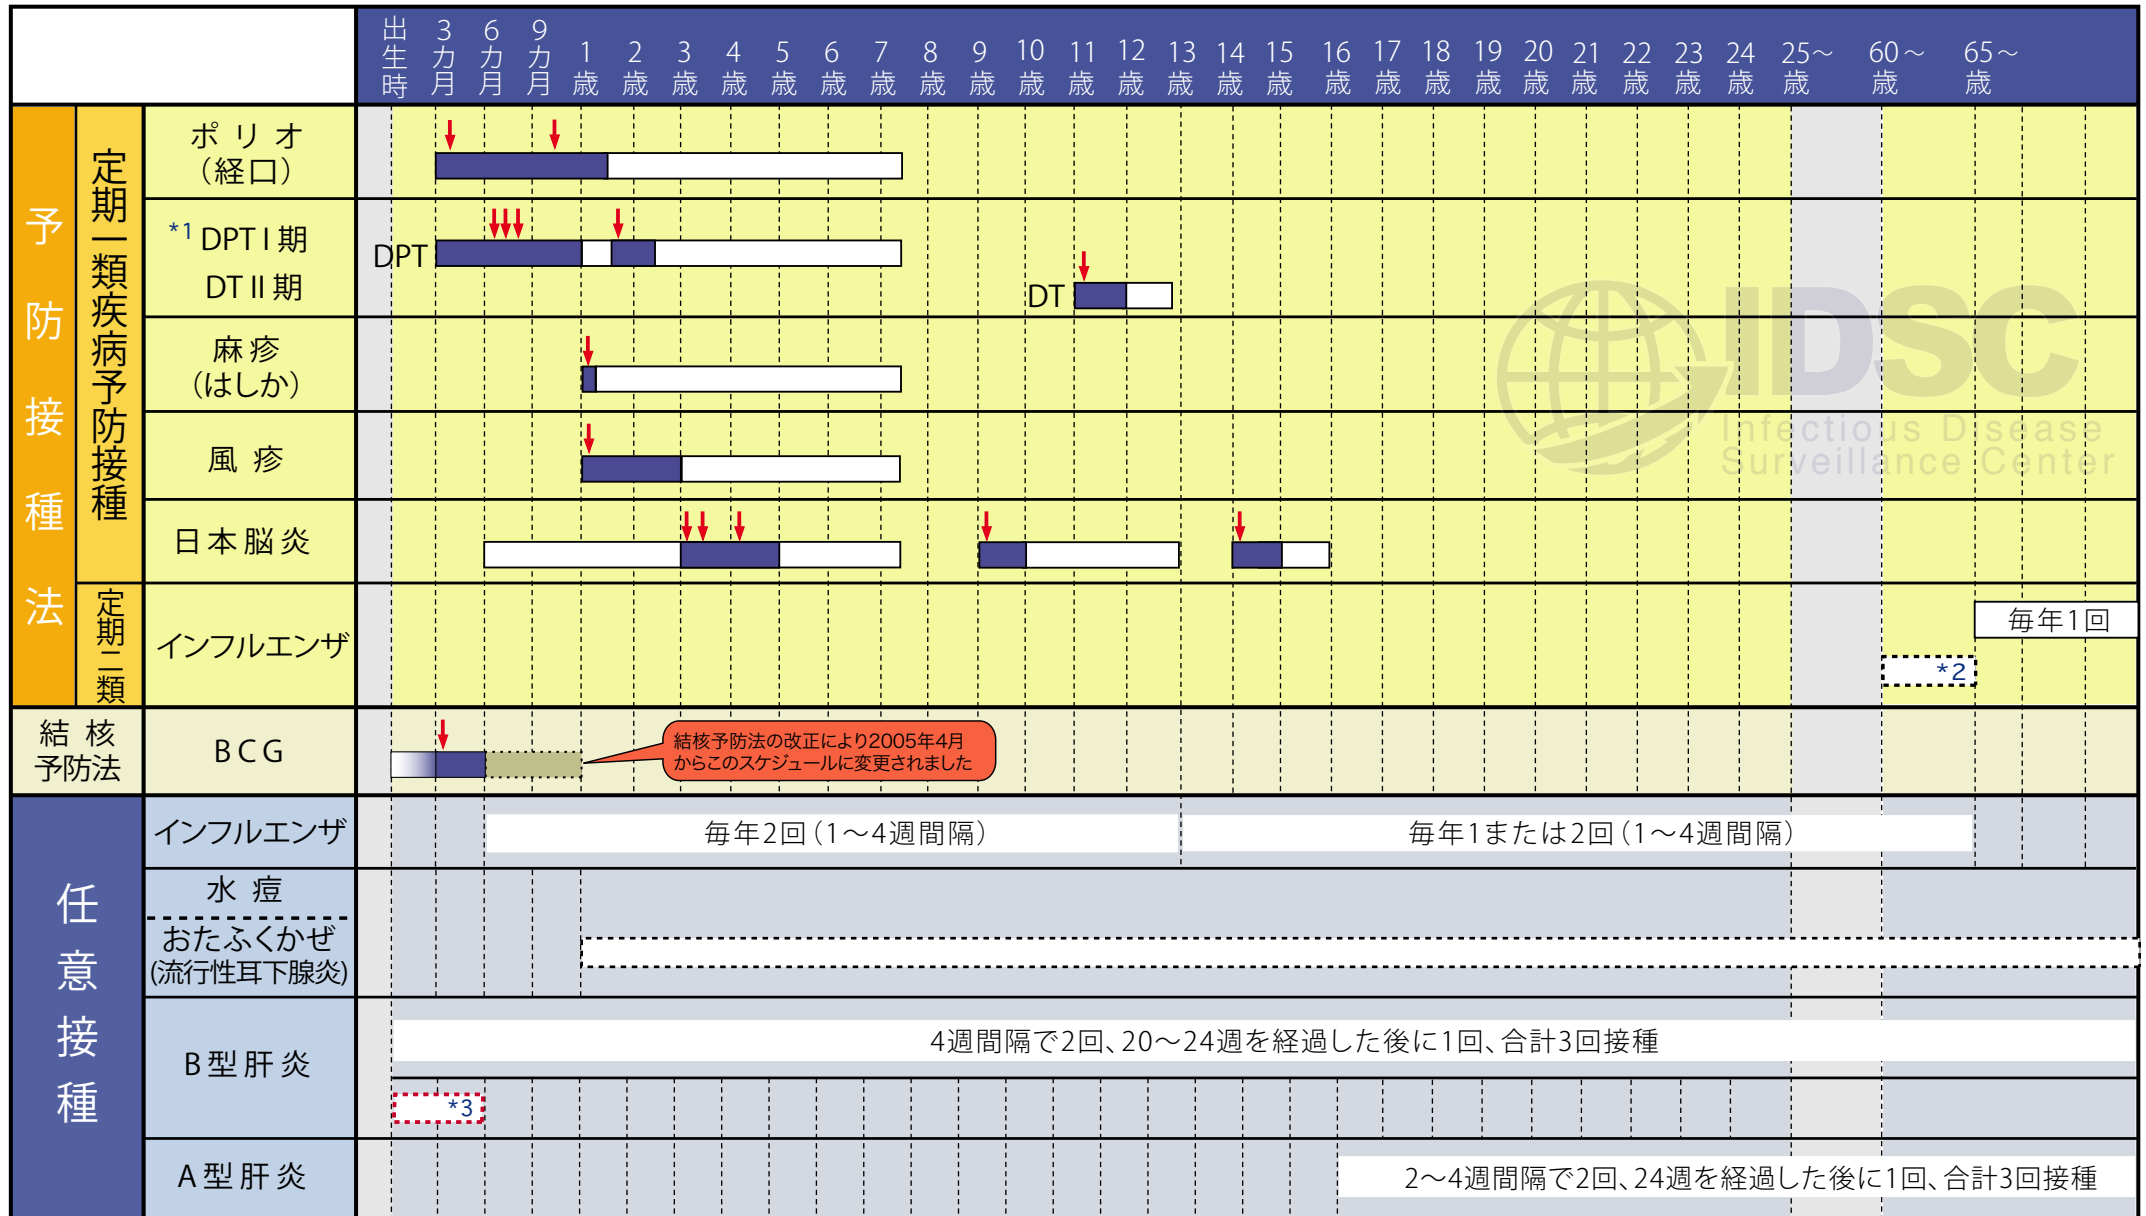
| | | 出生時 | 3カ月 | 6カ月 | 9カ月 | 1歳 | 2歳 | 3歳 | 4歳 | 5歳 | 6歳 | 7歳 | 8歳 | 9歳 | 10歳 | 11歳 | 12歳 | 13歳 | 14歳 | 15歳 | 16歳 | 17歳 | 18歳 | 19歳 | 20歳 | 21歳 | 22歳 | 23歳 | 24歳 | 25～歳 | 60～歳 | 65～歳 |
|---|---|---|---|---|---|---|---|---|---|---|---|---|---|---|---|---|---|---|---|---|---|---|---|---|---|---|---|---|---|---|---|---|

予防接種法

定期一類疾病予防接種

ポリオ（経口）

*1 DPT I 期
DT II 期
DPT
DT

麻疹（はしか）

風疹

日本脳炎

定期二類

インフルエンザ
毎年1回
*2

結核予防法

BCG
結核予防法の改正により2005年4月からこのスケジュールに変更されました

任意接種

インフルエンザ
毎年2回（1～4週間隔）
毎年1または2回（1～4週間隔）

水痘
おたふくかぜ(流行性耳下腺炎)

B型肝炎
4週間隔で2回、20～24週を経過した後に1回、合計3回接種
*3

A型肝炎
2～4週間隔で2回、24週を経過した後に1回、合計3回接種

IDSC
Infectious Disease Surveillance Center